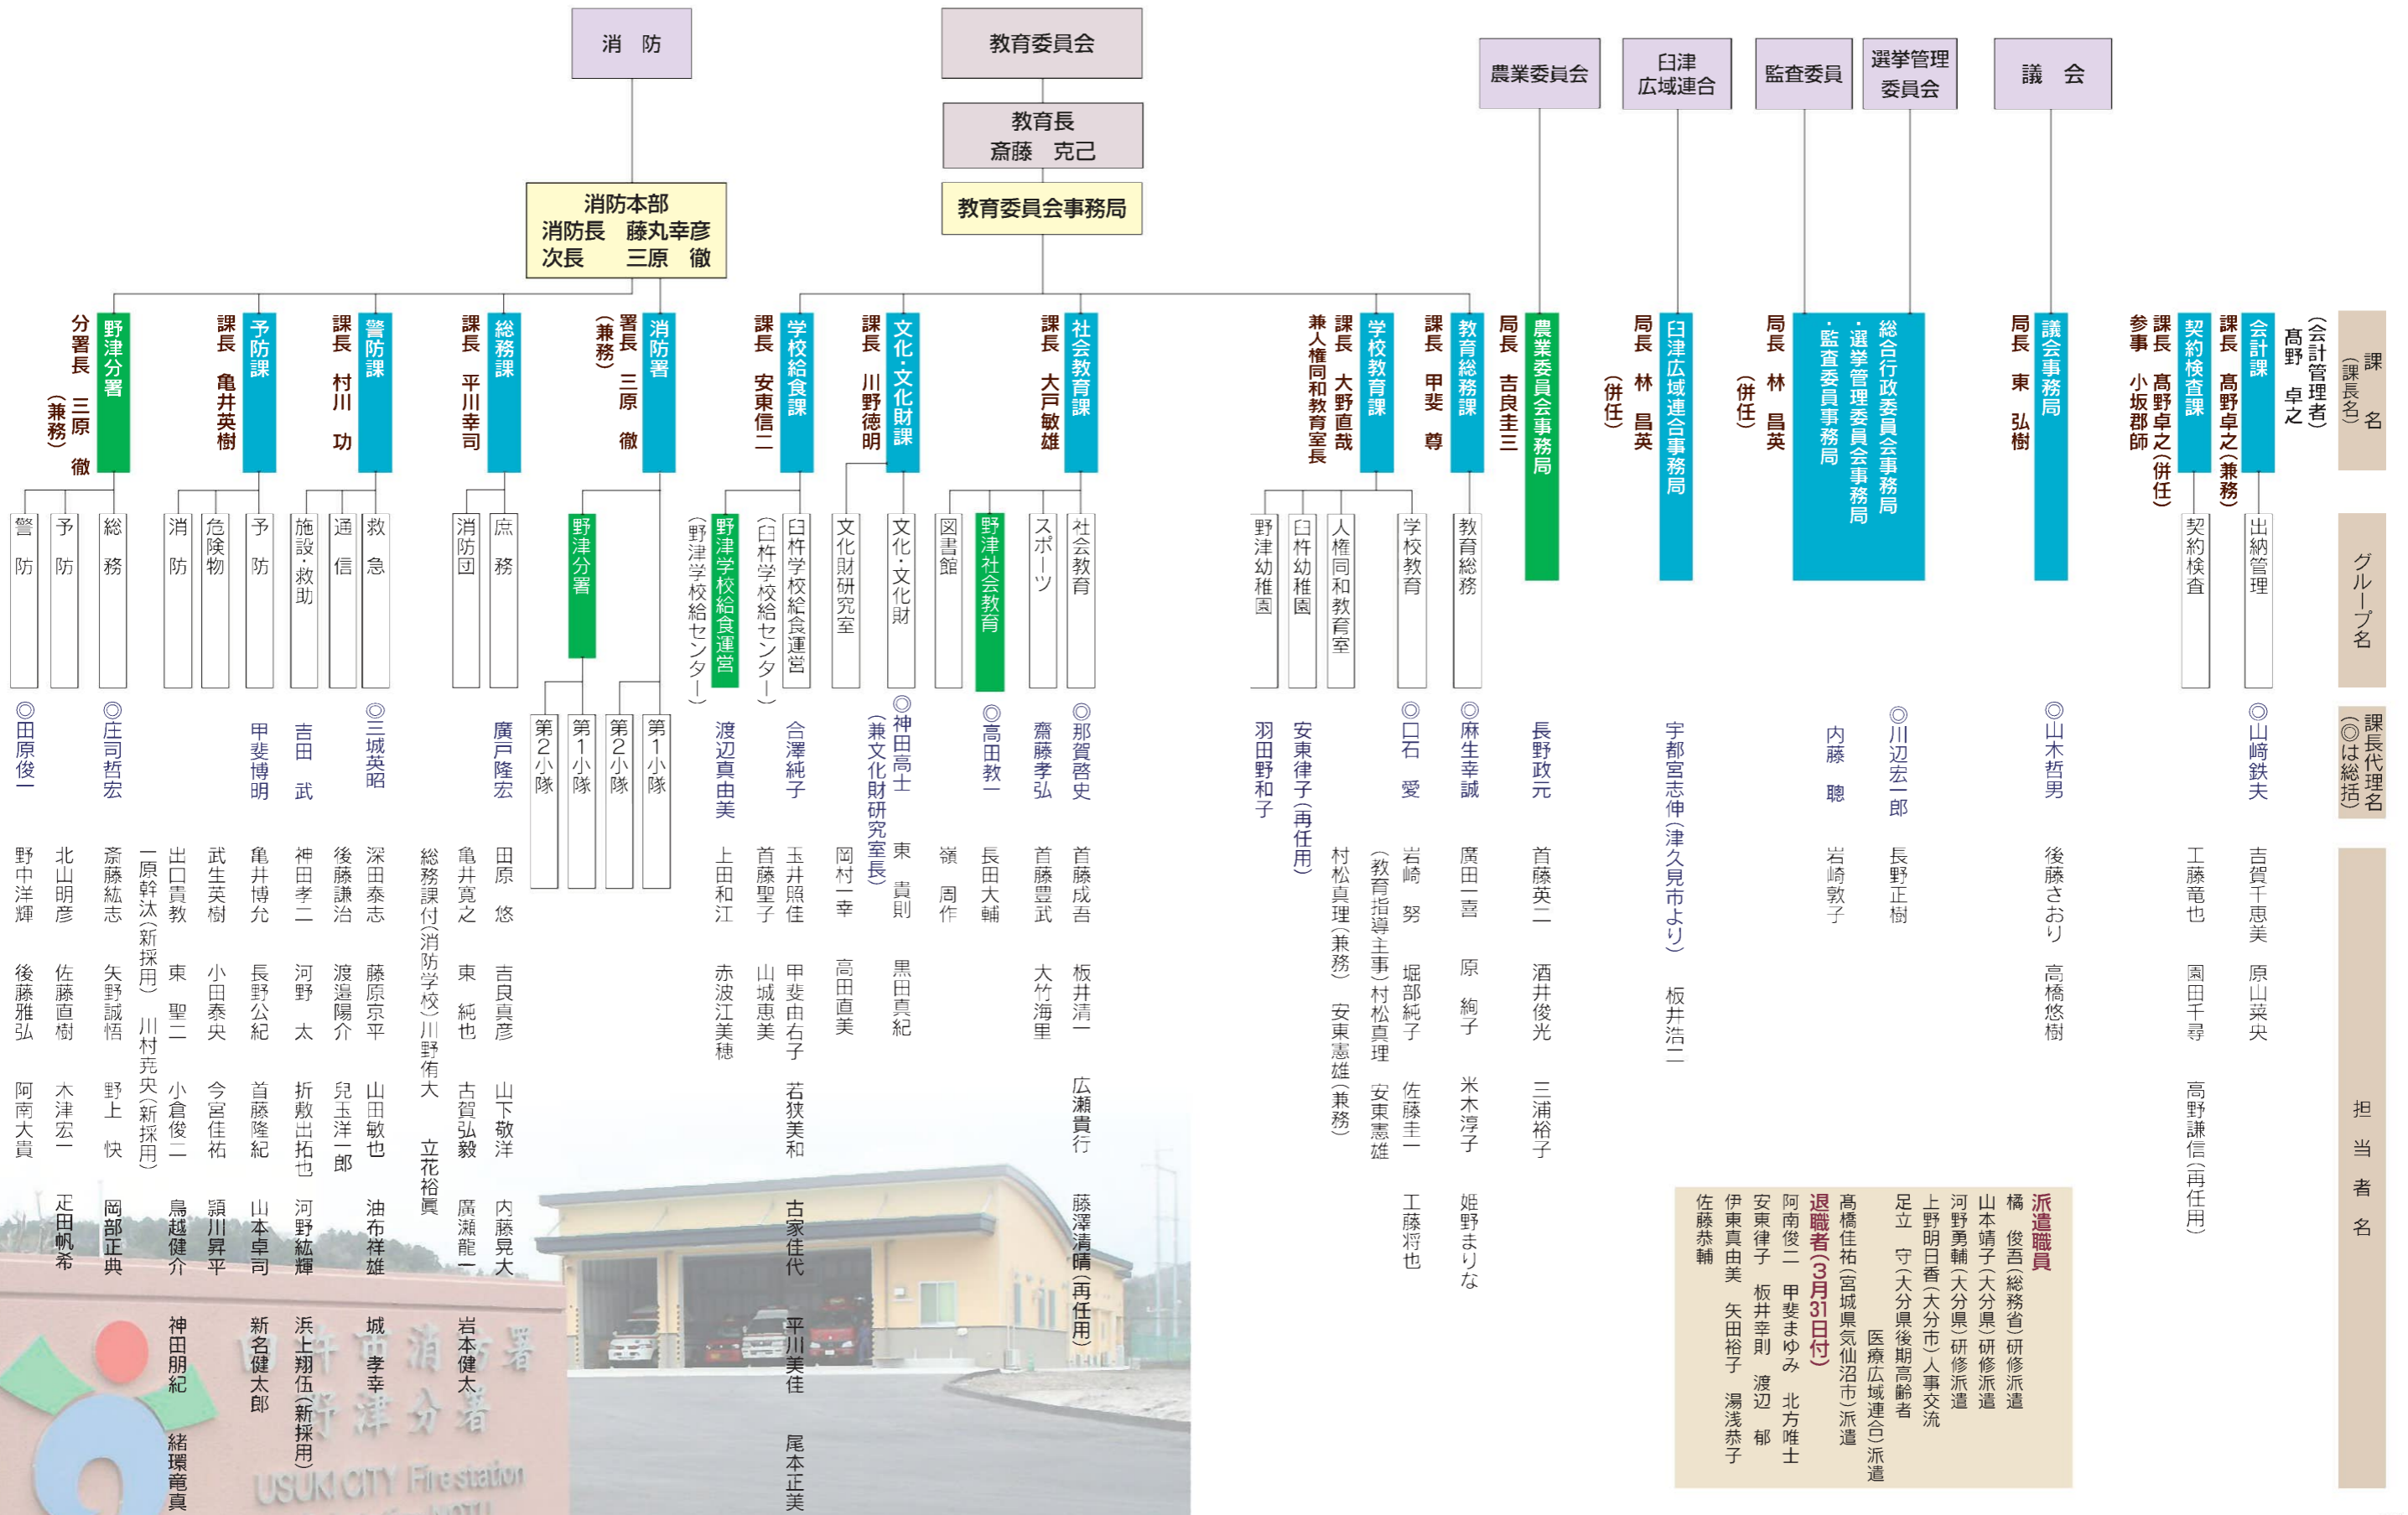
消　防

教育委員会

教育長
斎藤　克己

教育委員会事務局

農業委員会

臼津広域連合

監査委員

選挙管理委員会

議　会

消防本部
消防長　藤丸幸彦
次長　三原　徹

課名（課長名）
グループ名
課長代理名（◎は総括）
担当者名

会計課
（会計管理者）髙野　卓之
課長　髙野卓之（兼務）
出納管理
◎山﨑鉄夫
吉賀千恵美　原山菜央

契約検査課
課長　髙野卓之（併任）
参事　小坂郡師
契約検査
工藤竜也　園田千尋　高野謙信（再任用）

議会事務局
局長　東　弘樹
◎山木哲男
後藤さおり　高橋悠樹

総合行政委員会事務局
・選挙管理委員会事務局
・監査委員事務局
局長　林　昌英（併任）
◎川辺宏一郎　長野正樹
内藤　聰　岩崎敦子

臼津広域連合事務局
局長　林　昌英（併任）
宇都宮志伸（津久見市より）　板井浩二

農業委員会事務局
局長　吉良圭三
長野政元
首藤英二　酒井俊光　三浦裕子

教育総務課
課長　甲斐　尊
教育総務
◎麻生幸誠
廣田一喜　原　絢子　米木淳子　姫野まりな

学校教育課
課長　大野直哉
兼人権同和教育室長
学校教育
◎口石　愛
岩崎　努　堀部純子　佐藤圭一　工藤将也
（教育指導主事）村松真理　安東憲雄
人権同和教育室
村松真理（兼務）　安東憲雄（兼務）
臼杵幼稚園
安東律子（再任用）
野津幼稚園
羽田野和子

社会教育課
課長　大戸敏雄
社会教育
◎那賀啓史
首藤成吾　板井清一　広瀬貴行　藤澤清晴（再任用）
スポーツ
齋藤孝弘
首藤豊武　大竹海里
野津社会教育
◎高田教一
長田大輔
図書館
嶺　周作

文化・文化財課
課長　川野徳明
文化・文化財
◎神田高士（兼文化財研究室長）
東　貴則　黒田真紀
文化財研究室
岡村一幸　高田直美

学校給食課
課長　安東信二
臼杵学校給食運営（臼杵学校給食センター）
合澤純子
玉井照佳　甲斐由右子　若狭美和　古家佳代　平川美佳　尾本正美
首藤聖子　山城恵美
野津学校給食運営（野津学校給食センター）
渡辺真由美
上田和江　赤波江美穂

消防署
署長　三原　徹（兼務）
野津分署
第1小隊
第2小隊
第1小隊
第2小隊

総務課
課長　平川幸司
庶務
廣戸隆宏
田原　悠　吉良真彦　山下敬洋　内藤晃大
消防団
亀井寛之　東　純也　古賀弘毅　廣瀬龍一　岩本健太
総務課付（消防学校）川野侑大　立花裕貴

警防課
課長　村川　功
救急
◎三城英昭
深田泰志　藤原京平　山田敏也　油布祥雄　城　孝幸
通信
後藤謙治　渡邉陽介　児玉洋一郎　河野紘輝　浜上翔伍（新採用）
施設・救助
吉田　武
神田孝二　河野　太　折敷出拓也

予防課
課長　亀井英樹
予防
甲斐博明
亀井博允　長野公紀　首藤隆紀　山本卓司　新名健太郎
危険物
武生英樹　小田泰央　今宮佳祐　頴川昇平
消防
出口貴教　東　聖二　小倉俊二　鳥越健介　神田朋紀　緒環竜真

野津分署
分署長　三原　徹（兼務）
総務
◎庄司哲宏
斎藤紘志　矢野誠悟　野上　快　岡部正典
一原幹汰（新採用）　川村亮央（新採用）
予防
北山明彦　佐藤直樹　大津宏一　疋田帆希
警防
◎田原俊一
野中洋輝　後藤雅弘　阿南大貴

派遣職員
橘　俊吾（総務省）研修派遣
山本靖子（大分県）研修派遣
河野勇輔（大分県）研修派遣
上野明日香（大分市）人事交流
足立　守（大分県後期高齢者医療広域連合）派遣
髙橋佳祐（宮城県気仙沼市）派遣
退職者（3月31日付）
阿南俊二　甲斐まゆみ　北方唯士
安東律子　板井幸則　渡辺　郁
伊東真由美　矢田裕子　湯浅恭子
佐藤恭輔

臼杵市消防署
野津分署
USUKI CITY Firestation